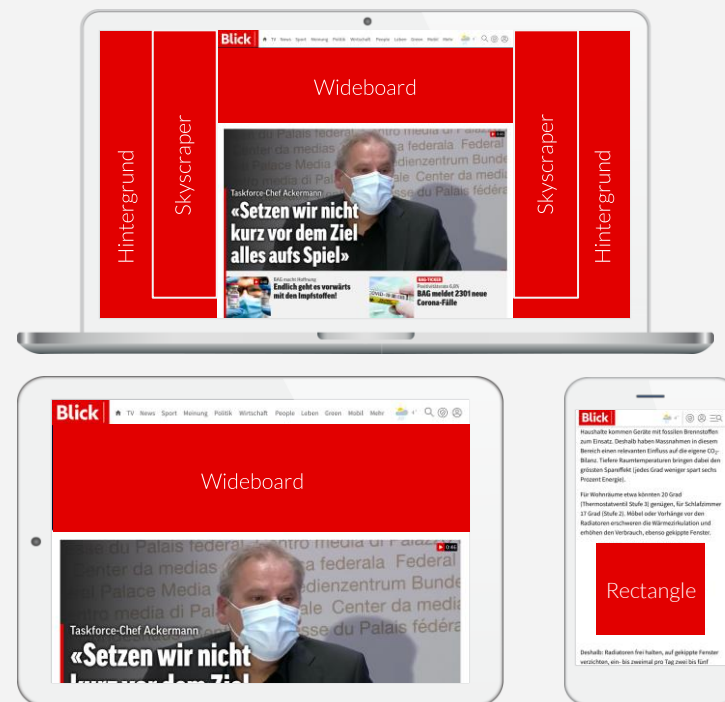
Hintergrund

Skyscraper

Blick TV News Sport Meinung Politik Wirtschaft People Leben Green Mobil Mehr

Wideboard

Taskforce-Chef Ackermann

«Setzen wir nicht kurz vor dem Ziel alles aufs Spiel»

BAG macht Hoffnung
Endlich geht es vorwärts mit den Impfstoffen!

BAG-TICKER
BAG meldet 2301 neue Corona-Fälle

Skyscraper

Hintergrund

Blick TV News Sport Meinung Politik Wirtschaft People Leben Green Mobil Mehr

Wideboard

Taskforce-Chef Ackermann

«Setzen wir nicht kurz vor dem Ziel

Blick

Haushalte kommen Geräte mit fossilen Brennstoffen zum Einsatz. Deshalb haben Massnahmen in diesem Bereich einen relevanten Einfluss auf die eigene $CO_2$-Bilanz. Tiefere Raumtemperaturen bringen dabei den grössten Spareffekt (jedes Grad weniger spart sechs Prozent Energie).

Für Wohnräume etwa könnten 20 Grad (Thermostatventil Stufe 3) genügen, für Schlafzimmer 17 Grad (Stufe 2). Möbel oder Vorhänge vor den Radiatoren erschweren die Wärmezirkulation und erhöhen den Verbrauch, ebenso gekippte Fenster.

Rectangle

Deshalb: Radiatoren frei halten, auf gekippte Fenster verzichten, ein- bis zweimal pro Tag zwei bis fünf